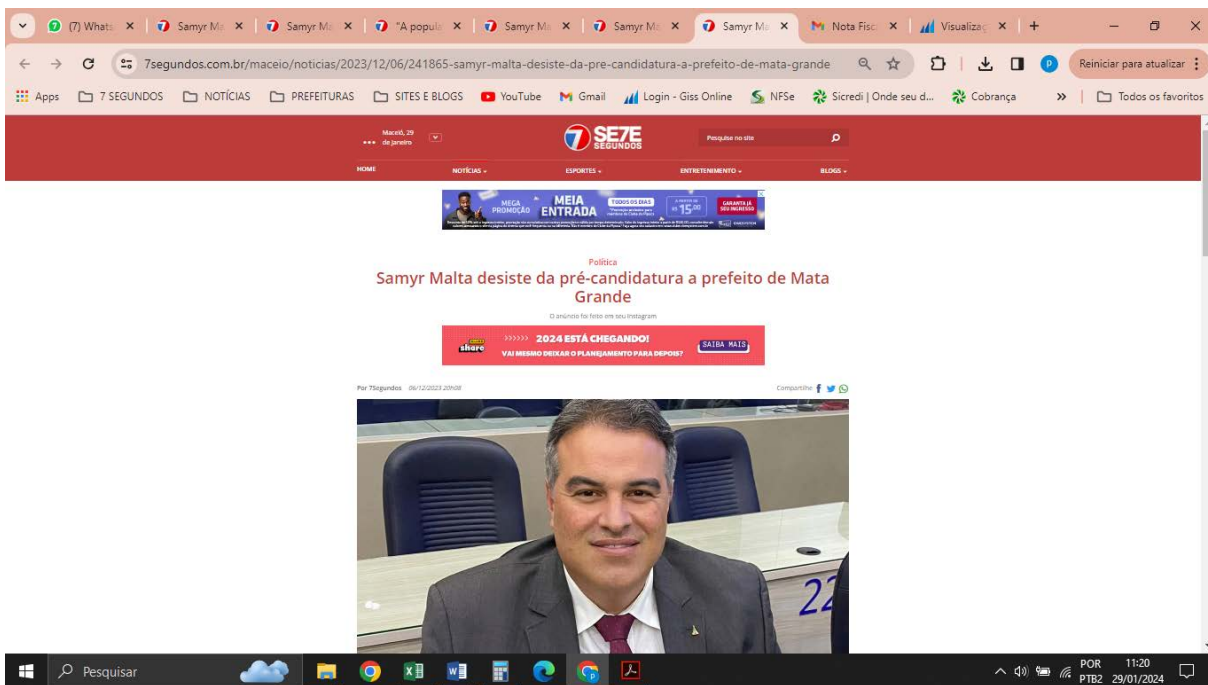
(7) Whats ×
Samyr Ma ×
Samyr Ma ×
"A popula ×
Samyr Ma ×
Samyr Ma ×
Samyr Ma ×
Nota Fisc ×
Visualizaç ×
+

7segundos.com.br/maceio/noticias/2023/12/06/241865-samyr-malta-desiste-da-pre-candidatura-a-prefeito-de-mata-grande

Reiniciar para atualizar

Apps | 7 SEGUNDOS | NOTÍCIAS | PREFEITURAS | SITES E BLOGS | YouTube | Gmail | Login - Giss Online | NFSe | Sicredi | Onde seu d... | Cobrança | Todos os favoritos

Maceió, 29 de janeiro

SE7E SEGUNDOS

Pesquise no site

HOME NOTÍCIAS ESPORTES ENTRETENIMENTO BLOGS

MEGA PROMOÇÃO MEIA ENTRADA TODOS OS DIAS A PARTIR DE R$ 15,00 GARANTA JÁ SEU INGRESSO

Política

Samyr Malta desiste da pré-candidatura a prefeito de Mata Grande

O anúncio foi feito em seu Instagram

share 2024 ESTÁ CHEGANDO! VAI MESMO DEIXAR O PLANEJAMENTO PARA DEPOIS? SAIBA MAIS

Por 7Segundos 06/12/2023 20h08

Compartilhe

22

Pesquisar

POR PTB2 11:20 29/01/2024